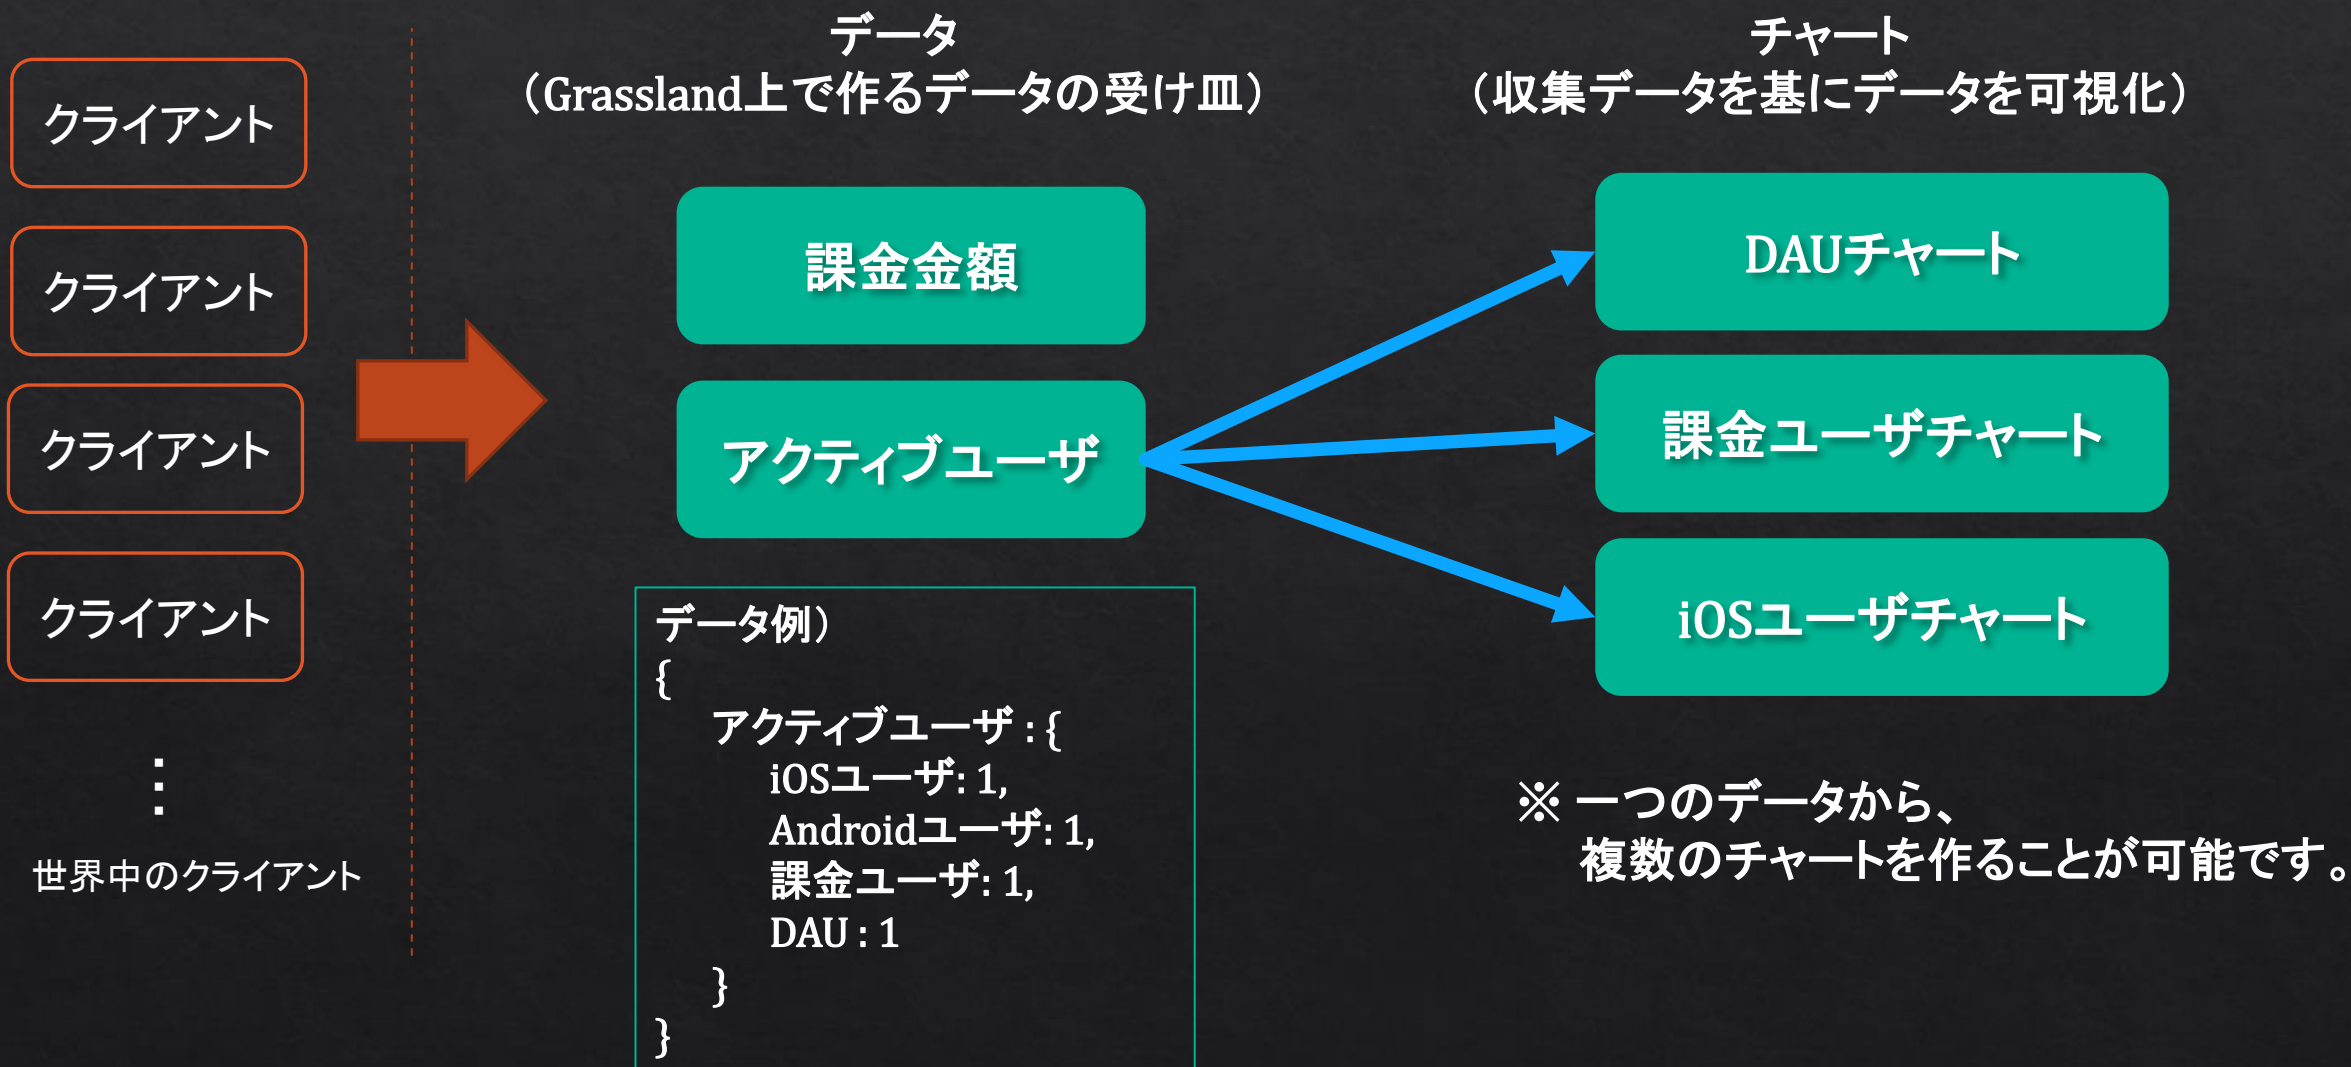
クライアント

クライアント

クライアント

クライアント

⋮

世界中のクライアント

データ
（Grassland上で作るデータの受け皿）

課金金額

アクティブユーザ

データ例）
{
アクティブユーザ : {
iOSユーザ: 1,
Androidユーザ: 1,
課金ユーザ: 1,
DAU : 1
}
}

チャート
（収集データを基にデータを可視化）

DAUチャート

課金ユーザチャート

iOSユーザチャート

※ 一つのデータから、
複数のチャートを作ることが可能です。